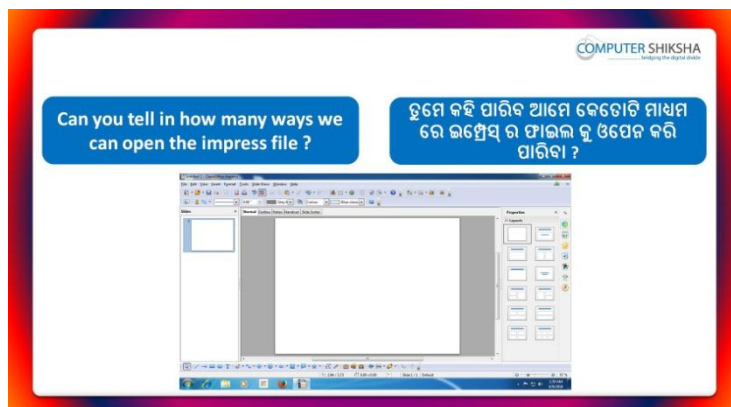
COMPUTER SHIKSHA
bridging the digital divide

Can you tell in how many ways we can open the impress file ?

ତୁମେ କହି ପାରିବ ଆମେ କେତୋଟି ମାଧ୍ୟମ ରେ ଇମ୍ପ୍ରେସ୍ ର ଫାଇଲ କୁ ଓପେନ କରି ପାରିବା ?

Slides
Normal Outline Notes Handout Slide Sorter
Properties
Layouts